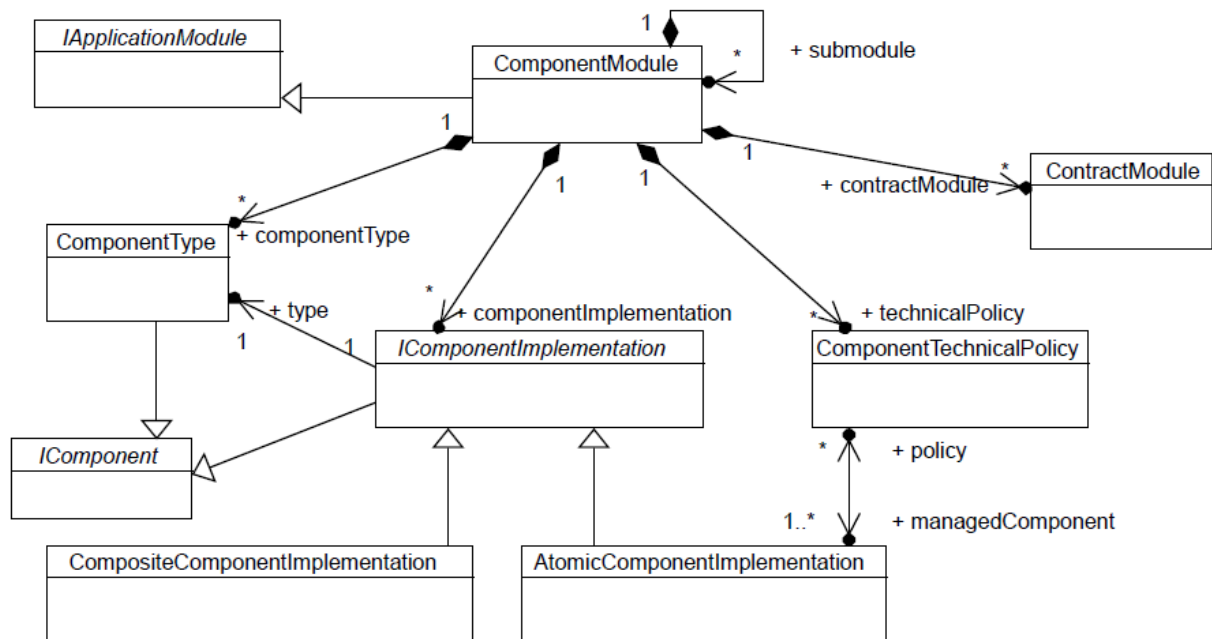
IApplicationModule

1
*
+ submodule
ComponentModule

1
1
1
1
*
+ contractModule
ContractModule

*
ComponentType
+ componentType

+ type
1
1
*
+ componentImplementation
*
+ technicalPolicy
IComponentImplementation
ComponentTechnicalPolicy

IComponent

*
+ policy
1..*
+ managedComponent

CompositeComponentImplementation
AtomicComponentImplementation